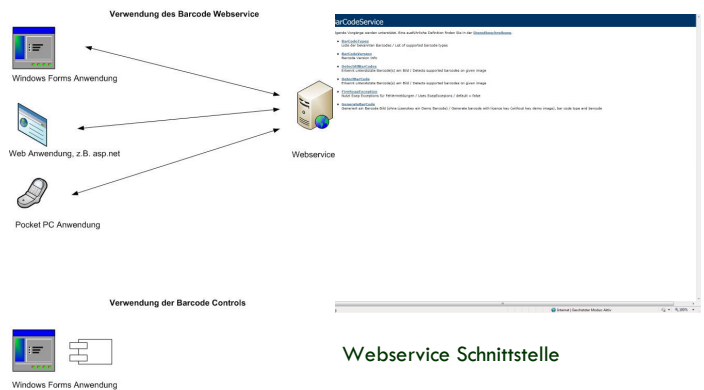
Verwendung des Barcode Webservice

Windows Forms Anwendung

Web Anwendung, z.B. asp.net

Pocket PC Anwendung

Webservice

arCodeService

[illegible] Dienstbeschreibung.

BarCodeTypes
Liste der bekannten Barcodes / List of supported barcode types

BarCodeVersion
Barcode version info

DetectAllBarCodes
Erkennt unterstützte Barcode(s) im Bild / Detects supported barcode on given image

DetectBarCode
Erkennt unterstützte Barcode(s) im Bild / Detects supported barcode on given image

FirstSoapException
Nutzt Soap Exceptions für Fehlermeldungen / Uses SoapExceptions / Altkult = false

GenerateBarCode
Generiert ein Barcode Bild (ohne Lizenzkey ein Demo Barcode) / Generate barcode with license key (without key demo image), bar code type and barcode

Internet | Geschützter Modus: Aktiv

100%

Verwendung der Barcode Controls

Windows Forms Anwendung

Webservice Schnittstelle